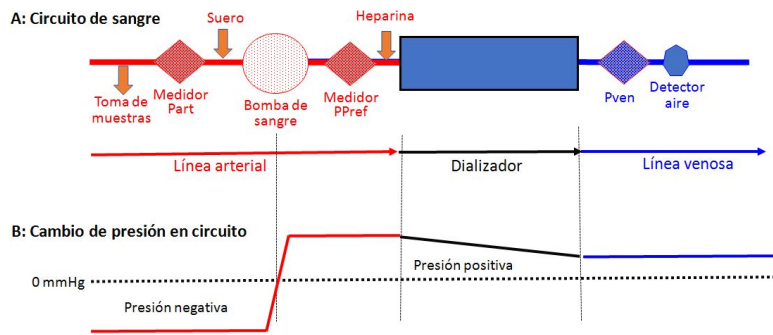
A: Circuito de sangre

Suero

Heparina

Toma de muestras

Medidor Part

Bomba de sangre

Medidor PPref

Pven

Detector aire

Línea arterial

Dializador

Línea venosa

B: Cambio de presión en circuito

0 mmHg

Presión positiva

Presión negativa